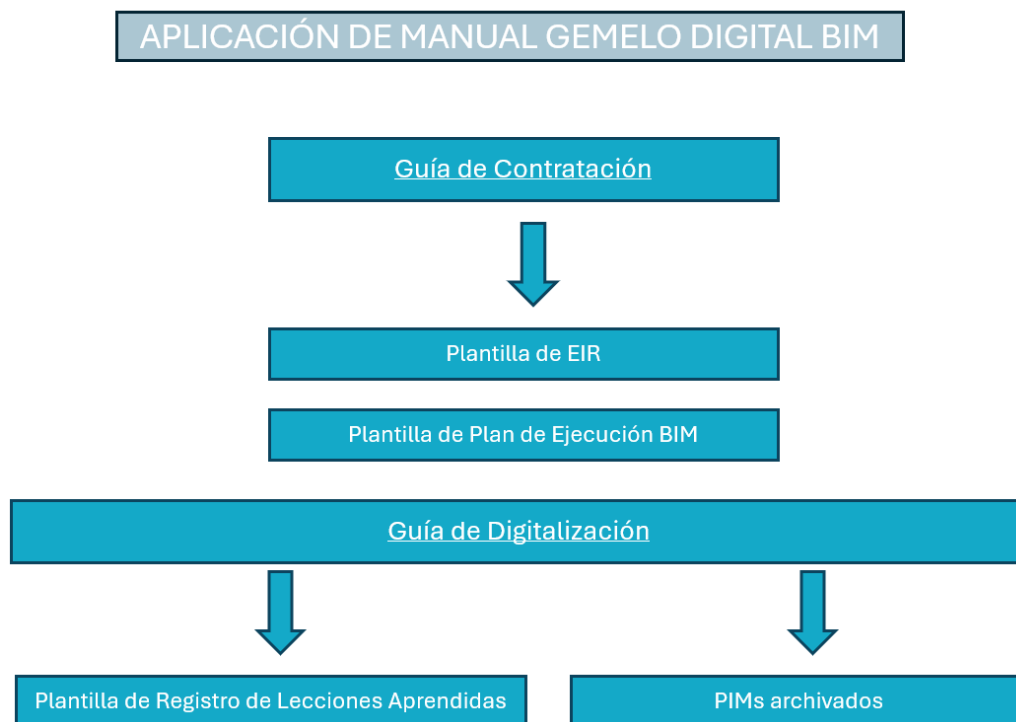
APLICACIÓN DE MANUAL GEMELO DIGITAL BIM

Guía de Contratación

Plantilla de EIR

Plantilla de Plan de Ejecución BIM

Guía de Digitalización

Plantilla de Registro de Lecciones Aprendidas

PIMs archivados